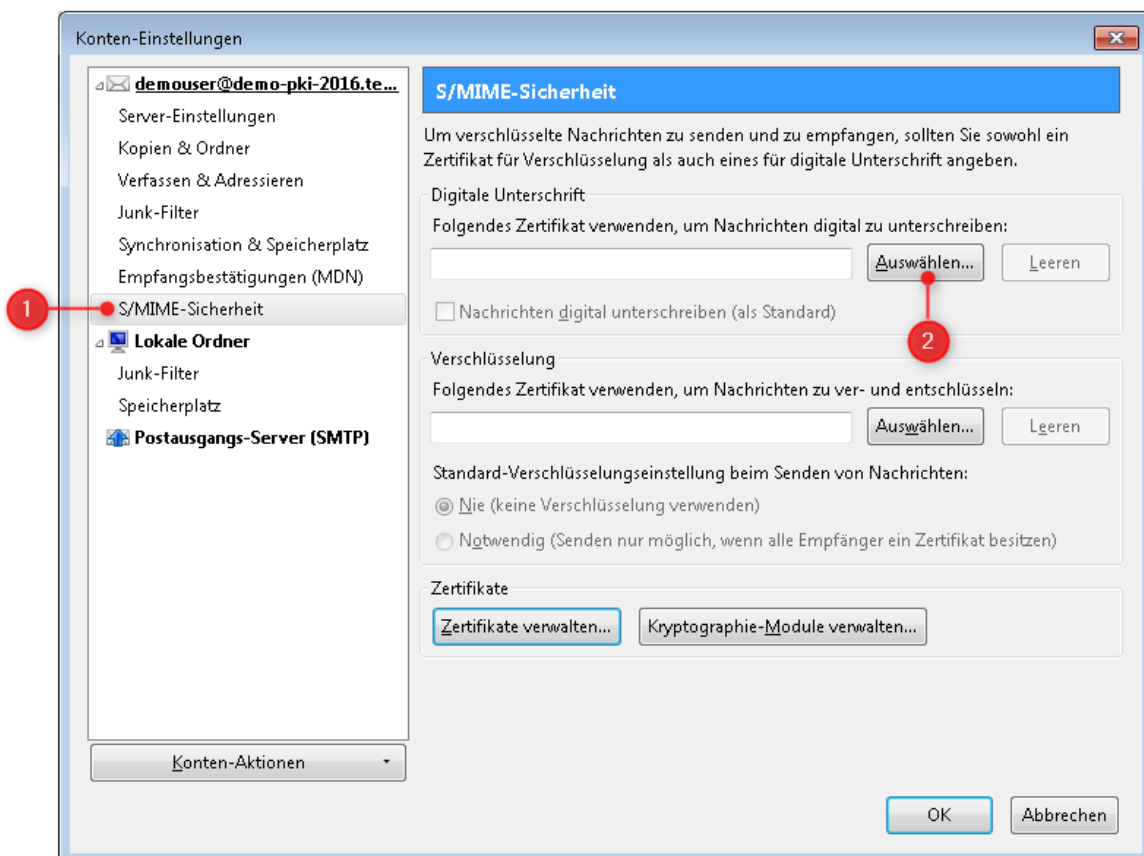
Konten-Einstellungen

demouser@demo-pki-2016.te...
Server-Einstellungen
Kopien & Ordner
Verfassen & Adressieren
Junk-Filter
Synchronisation & Speicherplatz
Empfangsbestätigungen (MDN)
S/MIME-Sicherheit
Lokale Ordner
Junk-Filter
Speicherplatz
Postausgangs-Server (SMTP)

1

Konten-Aktionen

S/MIME-Sicherheit

Um verschlüsselte Nachrichten zu senden und zu empfangen, sollten Sie sowohl ein Zertifikat für Verschlüsselung als auch eines für digitale Unterschrift angeben.

Digitale Unterschrift
Folgendes Zertifikat verwenden, um Nachrichten digital zu unterschreiben:
Auswählen... Leeren
Nachrichten digital unterschreiben (als Standard)

2

Verschlüsselung
Folgendes Zertifikat verwenden, um Nachrichten zu ver- und entschlüsseln:
Auswählen... Leeren
Standard-Verschlüsselungseinstellung beim Senden von Nachrichten:
Nie (keine Verschlüsselung verwenden)
Notwendig (Senden nur möglich, wenn alle Empfänger ein Zertifikat besitzen)

Zertifikate
Zertifikate verwalten... Kryptographie-Module verwalten...

OK Abbrechen